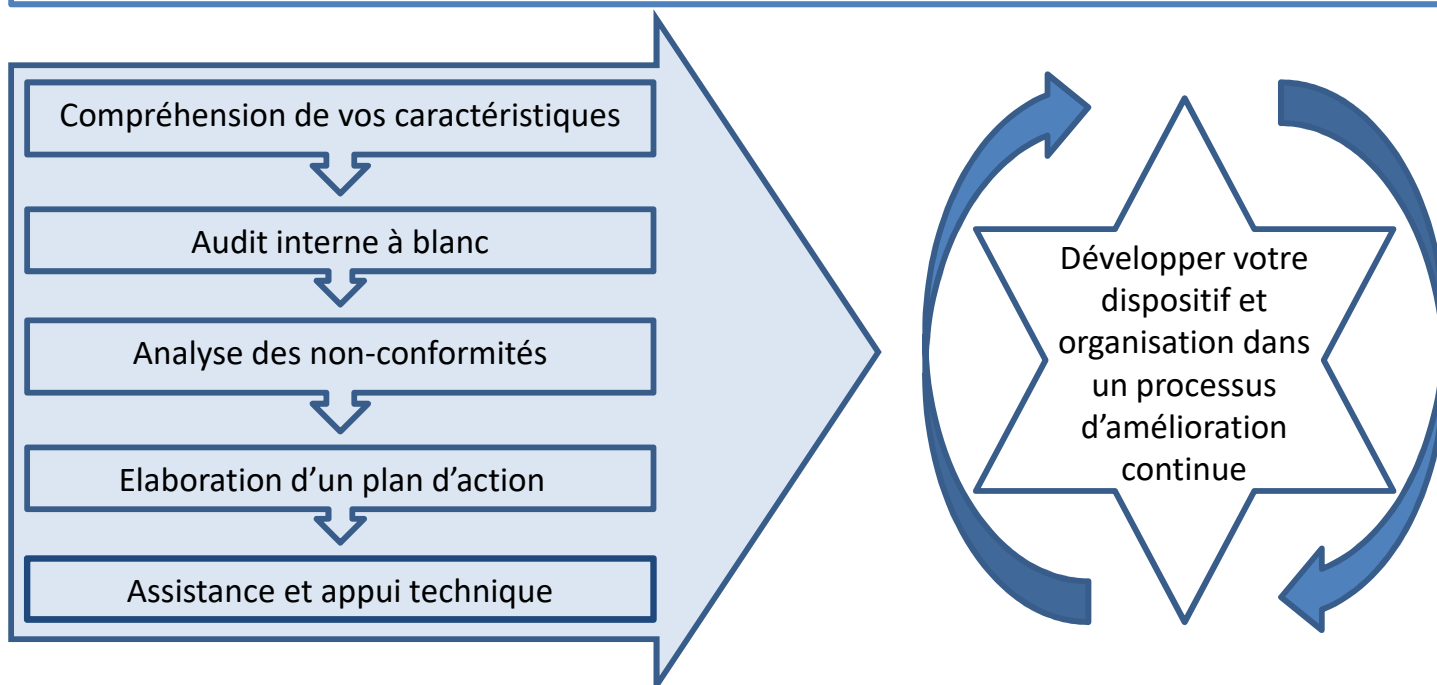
Compréhension de vos caractéristiques

Audit interne à blanc

Analyse des non-conformités

Elaboration d’un plan d’action

Assistance et appui technique

Développer votre dispositif et organisation dans un processus d’amélioration continue